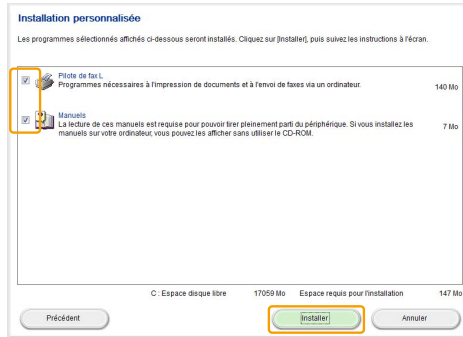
Installation personnalisée

Les programmes sélectionnés affichés ci-dessous seront installés. Cliquez sur [Installer], puis suivez les instructions à l'écran.

Pilote de fax L
Programmes nécessaires à l'impression de documents et à l'envoi de faxes via un ordinateur.
140 Mo

Manuels
La lecture de ces manuels est requise pour pouvoir tirer pleinement parti du périphérique. Si vous installez les manuels sur votre ordinateur, vous pouvez les afficher sans utiliser le CD-ROM.
7 Mo

C : Espace disque libre 17059 Mo Espace requis pour l'installation 147 Mo

Précédent

Installer

Annuler